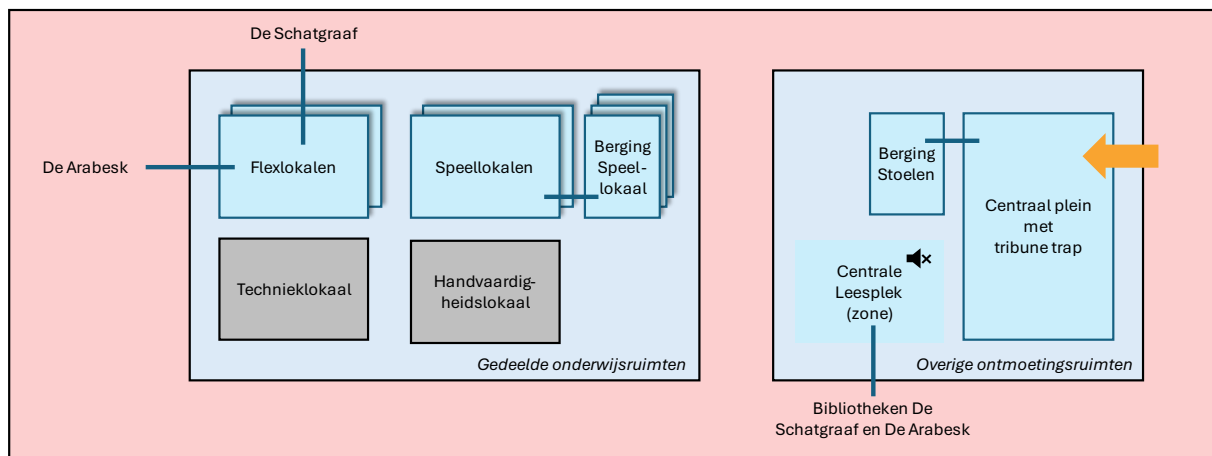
De Schatgraaf

De Arabesk

Flexlokalen

Speellokalen

Berging Speellokaal

Technieklokaal

Handvaardigheidslokaal

Gedeelde onderwijsruimten

Berging Stoelen

Centraal plein met tribune trap

Centrale Leesplek (zone)

Overige ontmoetingsruimten

Bibliotheken De Schatgraaf en De Arabesk